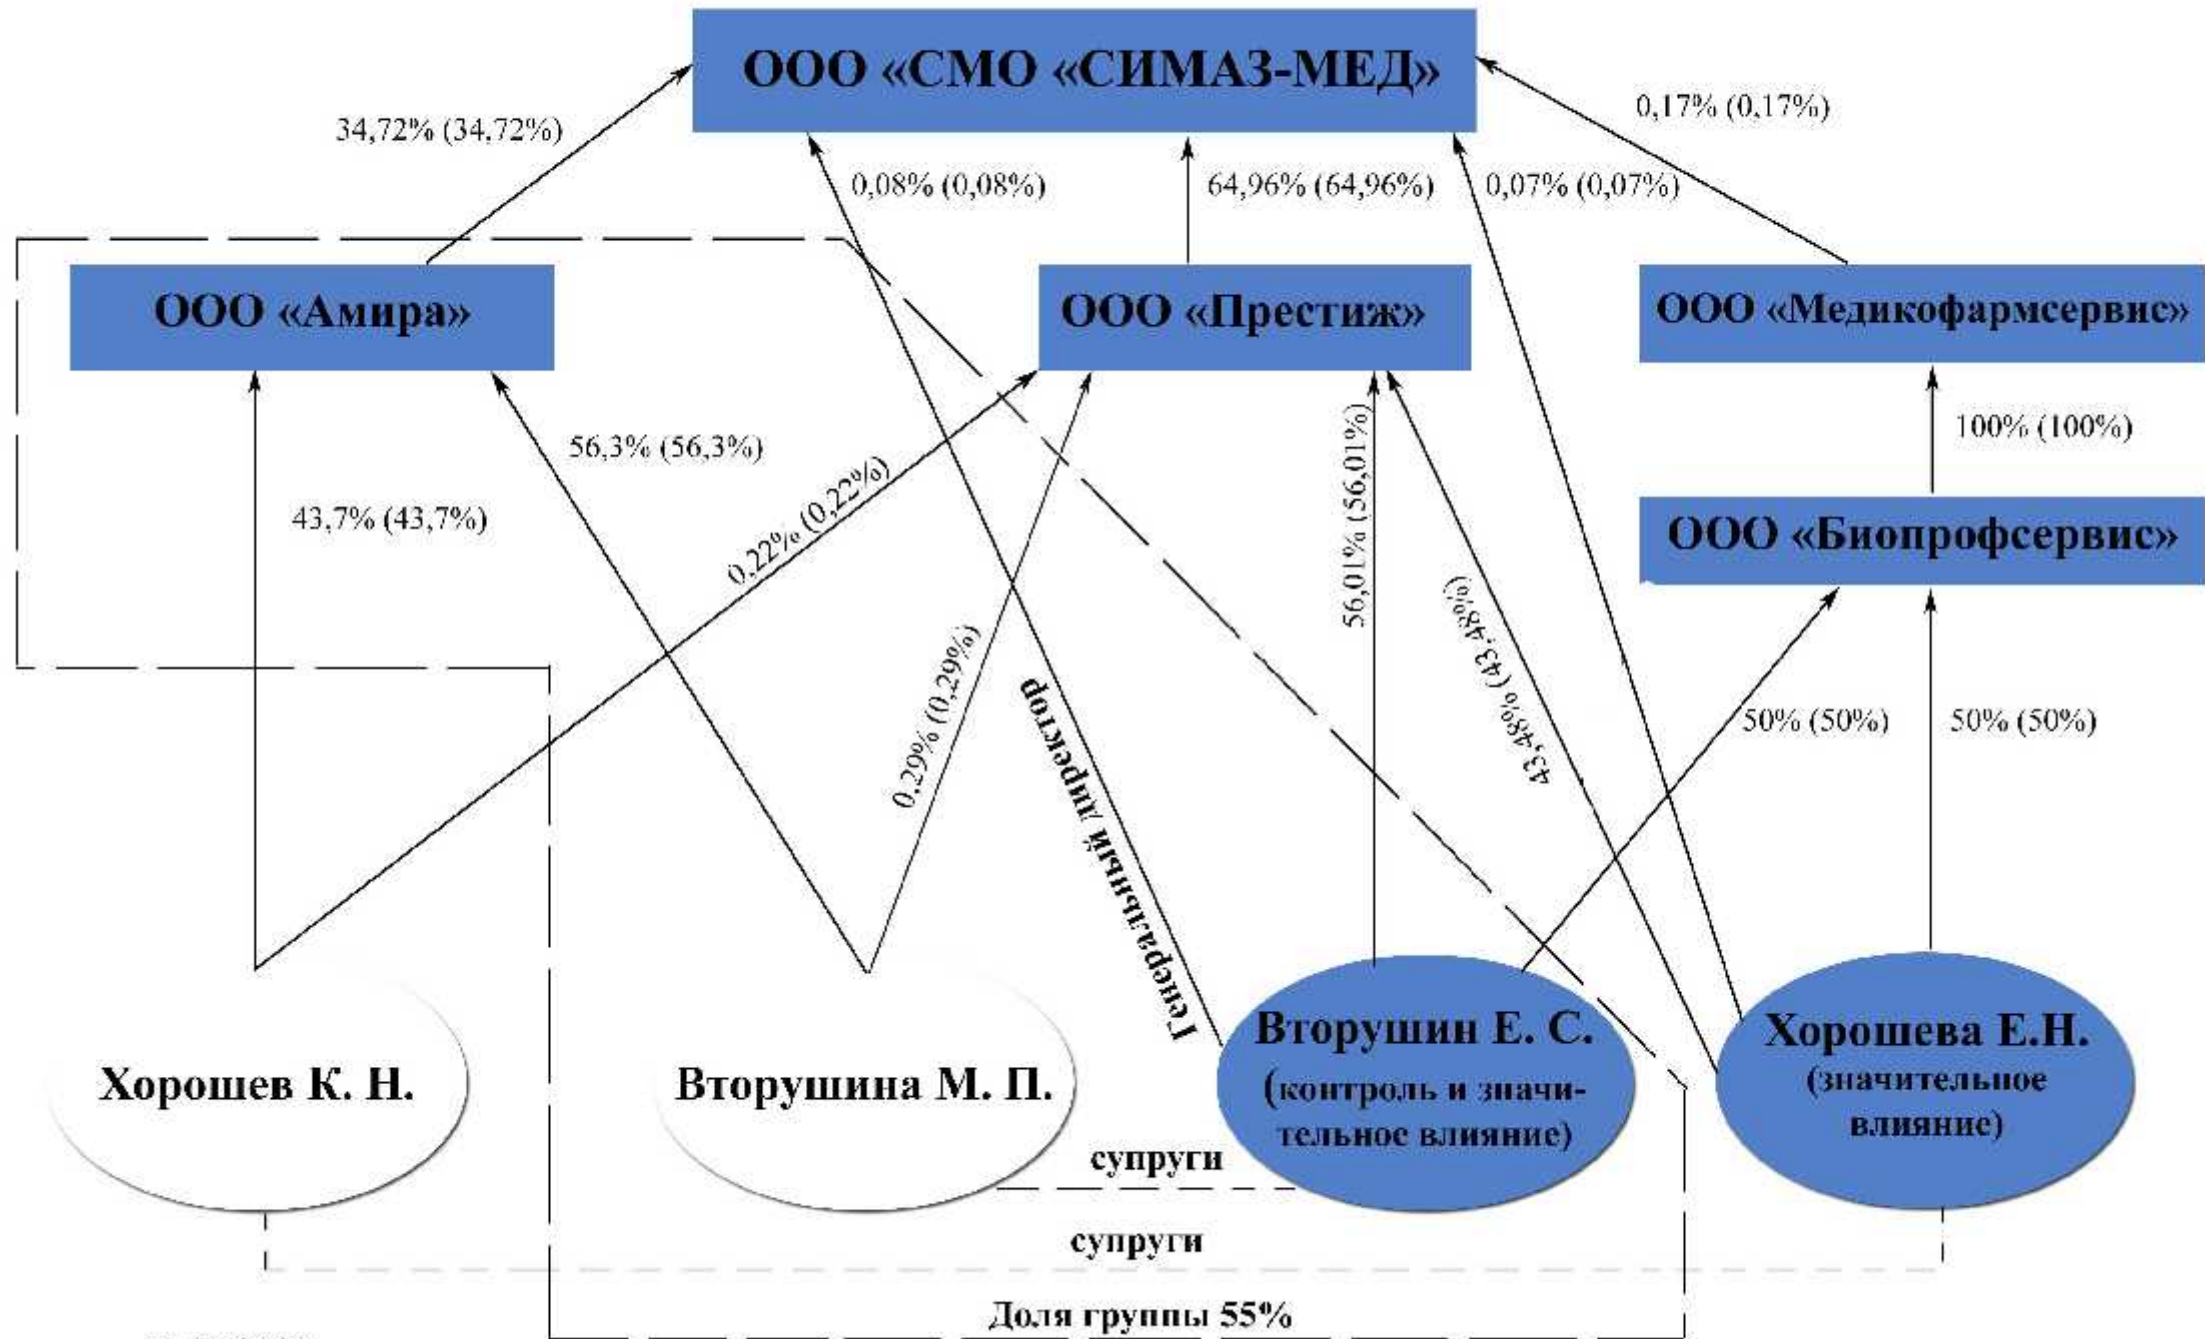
ООО «СМО «СИМАЗ-МЕД»

34,72% (34,72%)

0,08% (0,08%)

64,96% (64,96%)

0,07% (0,07%)

0,17% (0,17%)

ООО «Амира»

ООО «Престиж»

ООО «Медикофармсервис»

100% (100%)

ООО «Биопрофсервис»

56,3% (56,3%)

43,7% (43,7%)

0,22% (0,22%)

0,29% (0,29%)

56,01% (56,01%)

43,48% (43,48%)

Генеральный директор

50% (50%)

50% (50%)

Хорошев К. Н.

Вторушина М. П.

Вторушин Е. С. (контроль и значительное влияние)

Хорошева Е.Н. (значительное влияние)

супруги

супруги

Доля группы 55%